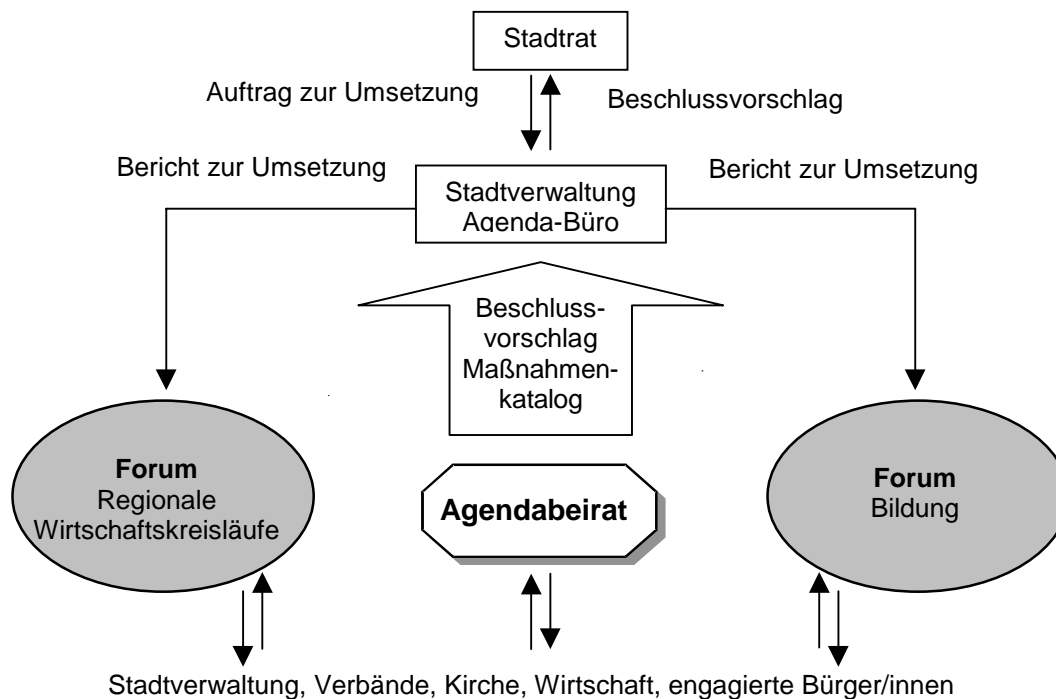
Stadtrat

Auftrag zur Umsetzung

Beschlussvorschlag

Bericht zur Umsetzung

Stadtverwaltung
Agenda-Büro

Bericht zur Umsetzung

Beschlussvorschlag Maßnahmenkatalog

**Forum**
Regionale Wirtschaftskreisläufe

**Agendabeirat**

**Forum**
Bildung

Stadtverwaltung, Verbände, Kirche, Wirtschaft, engagierte Bürger/innen